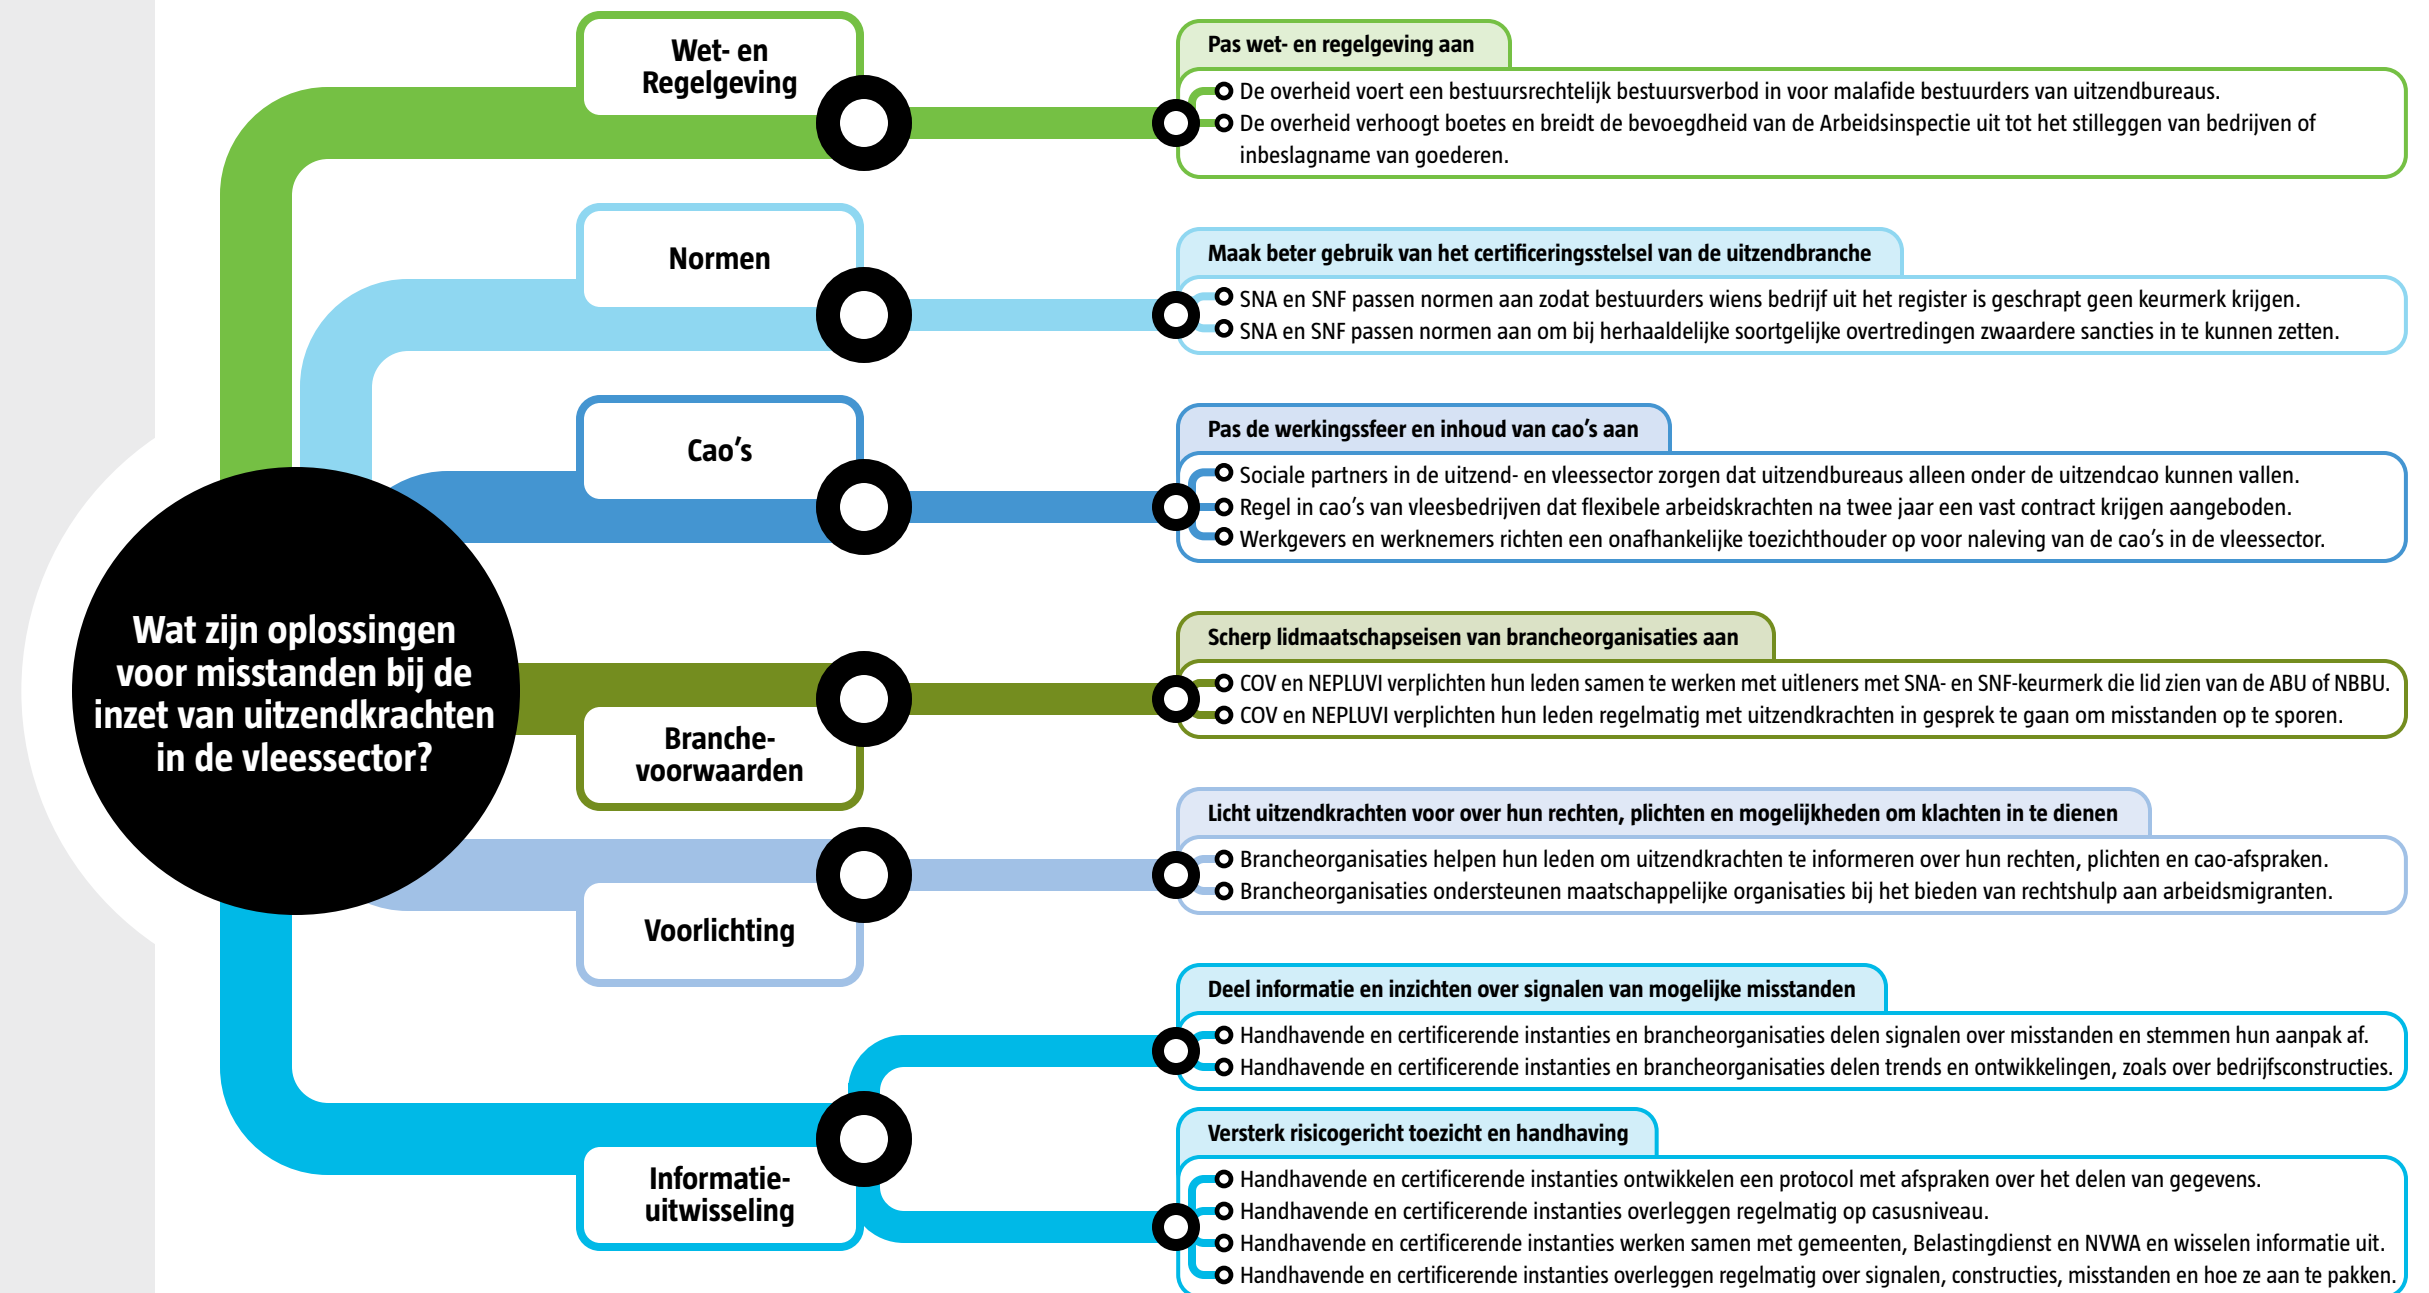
Wat zijn oplossingen voor misstanden bij de inzet van uitzendkrachten in de vleessector?

Wet- en Regelgeving

Pas wet- en regelgeving aan

De overheid voert een bestuursrechtelijk bestuursverbod in voor malafide bestuurders van uitzendbureaus.

De overheid verhoogt boetes en breidt de bevoegdheid van de Arbeidsinspectie uit tot het stilleggen van bedrijven of inbeslagname van goederen.

Normen

Maak beter gebruik van het certificeringsstelsel van de uitzendbranche

SNA en SNF passen normen aan zodat bestuurders wiens bedrijf uit het register is geschrapt geen keurmerk krijgen.

SNA en SNF passen normen aan om bij herhaaldelijke soortgelijke overtredingen zwaardere sancties in te kunnen zetten.

Cao's

Pas de werkingssfeer en inhoud van cao's aan

Sociale partners in de uitzend- en vleessector zorgen dat uitzendbureaus alleen onder de uitzendcao kunnen vallen.

Regel in cao's van vleesbedrijven dat flexibele arbeidskrachten na twee jaar een vast contract krijgen aangeboden.

Werkgevers en werknemers richten een onafhankelijke toezichthouder op voor naleving van de cao's in de vleessector.

Branchevoorwaarden

Scherp lidmaatschapseisen van brancheorganisaties aan

COV en NEPLUVI verplichten hun leden samen te werken met uitleners met SNA- en SNF-keurmerk die lid zien van de ABU of NBBU.

COV en NEPLUVI verplichten hun leden regelmatig met uitzendkrachten in gesprek te gaan om misstanden op te sporen.

Voorlichting

Licht uitzendkrachten voor over hun rechten, plichten en mogelijkheden om klachten in te dienen

Brancheorganisaties helpen hun leden om uitzendkrachten te informeren over hun rechten, plichten en cao-afspraken.

Brancheorganisaties ondersteunen maatschappelijke organisaties bij het bieden van rechtshulp aan arbeidsmigranten.

Informatie-uitwisseling

Deel informatie en inzichten over signalen van mogelijke misstanden

Handhavende en certificerende instanties en brancheorganisaties delen signalen over misstanden en stemmen hun aanpak af.

Handhavende en certificerende instanties en brancheorganisaties delen trends en ontwikkelingen, zoals over bedrijfsconstructies.

Versterk risicogericht toezicht en handhaving

Handhavende en certificerende instanties ontwikkelen een protocol met afspraken over het delen van gegevens.

Handhavende en certificerende instanties overleggen regelmatig op casusniveau.

Handhavende en certificerende instanties werken samen met gemeenten, Belastingdienst en NVWA en wisselen informatie uit.

Handhavende en certificerende instanties overleggen regelmatig over signalen, constructies, misstanden en hoe ze aan te pakken.